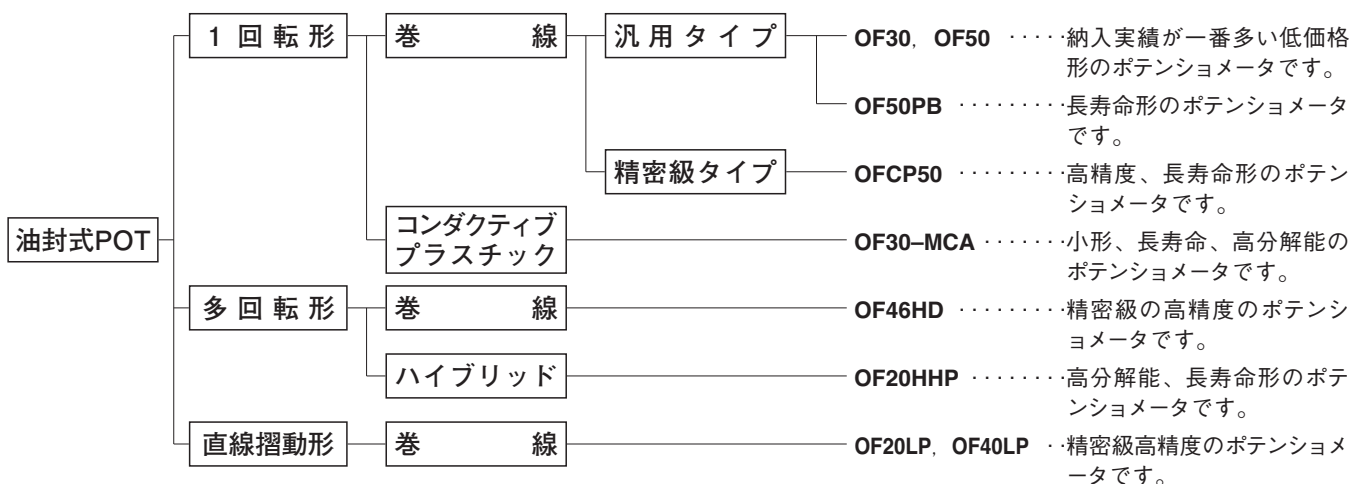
油封式POT

1 回 転 形

巻 線

汎 用 タ イ プ

OF30, OF50 ・・・・・納入実績が一番多い低価格形のポテンショメータです。

OF50PB ・・・・・・・・・・長寿命形のポテンショメータです。

精密級タイプ

OFCP50 ・・・・・・・・・高精度、長寿命形のポテンショメータです。

コンダクティブプラスチック

OF30–MCA ・・・・・・・小形、長寿命、高分解能のポテンショメータです。

多 回 転 形

巻 線

OF46HD ・・・・・・・・・・精密級の高精度のポテンショメータです。

ハイブリッド

OF20HHP ・・・・・・・・高分解能、長寿命形のポテンショメータです。

直線摺動形

巻 線

OF20LP, OF40LP ・・精密級高精度のポテンショメータです。